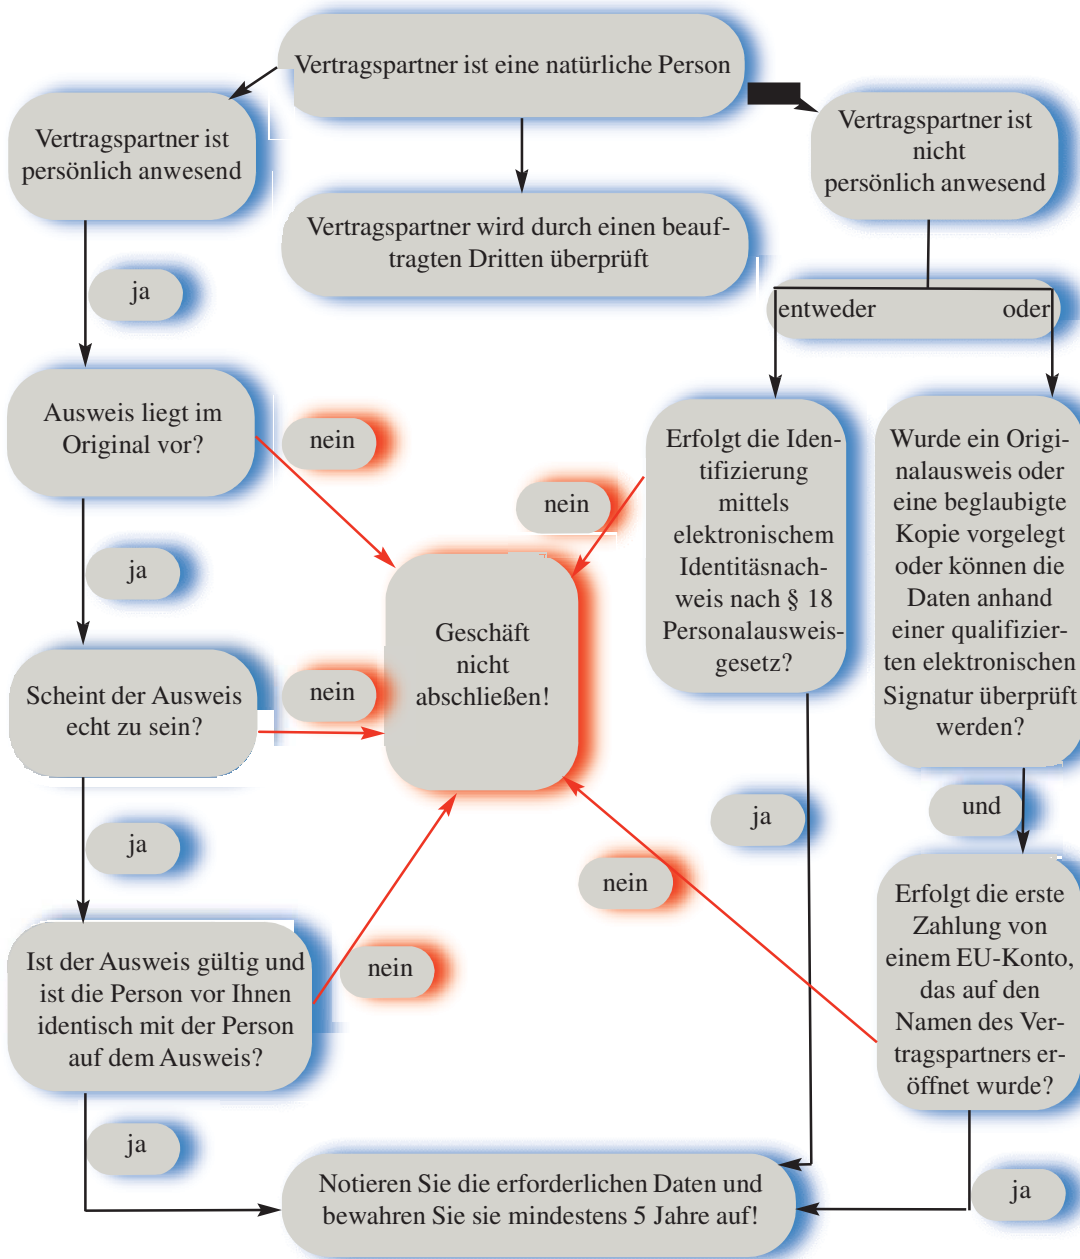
Vertragspartner ist eine natürliche Person

Vertragspartner ist persönlich anwesend

Vertragspartner wird durch einen beauftragten Dritten überprüft

Vertragspartner ist nicht persönlich anwesend

ja

entweder

oder

Ausweis liegt im Original vor?

nein

nein

Erfolgt die Identifizierung mittels elektronischem Identitäsnachweis nach § 18 Personalausweisgesetz?

Wurde ein Originalausweis oder eine beglaubigte Kopie vorgelegt oder können die Daten anhand einer qualifizierten elektronischen Signatur überprüft werden?

ja

Geschäft nicht abschließen!

Scheint der Ausweis echt zu sein?

nein

ja

und

ja

nein

Erfolgt die erste Zahlung von einem EU-Konto, das auf den Namen des Vertragspartners eröffnet wurde?

Ist der Ausweis gültig und ist die Person vor Ihnen identisch mit der Person auf dem Ausweis?

nein

ja

Notieren Sie die erforderlichen Daten und bewahren Sie sie mindestens 5 Jahre auf!

ja